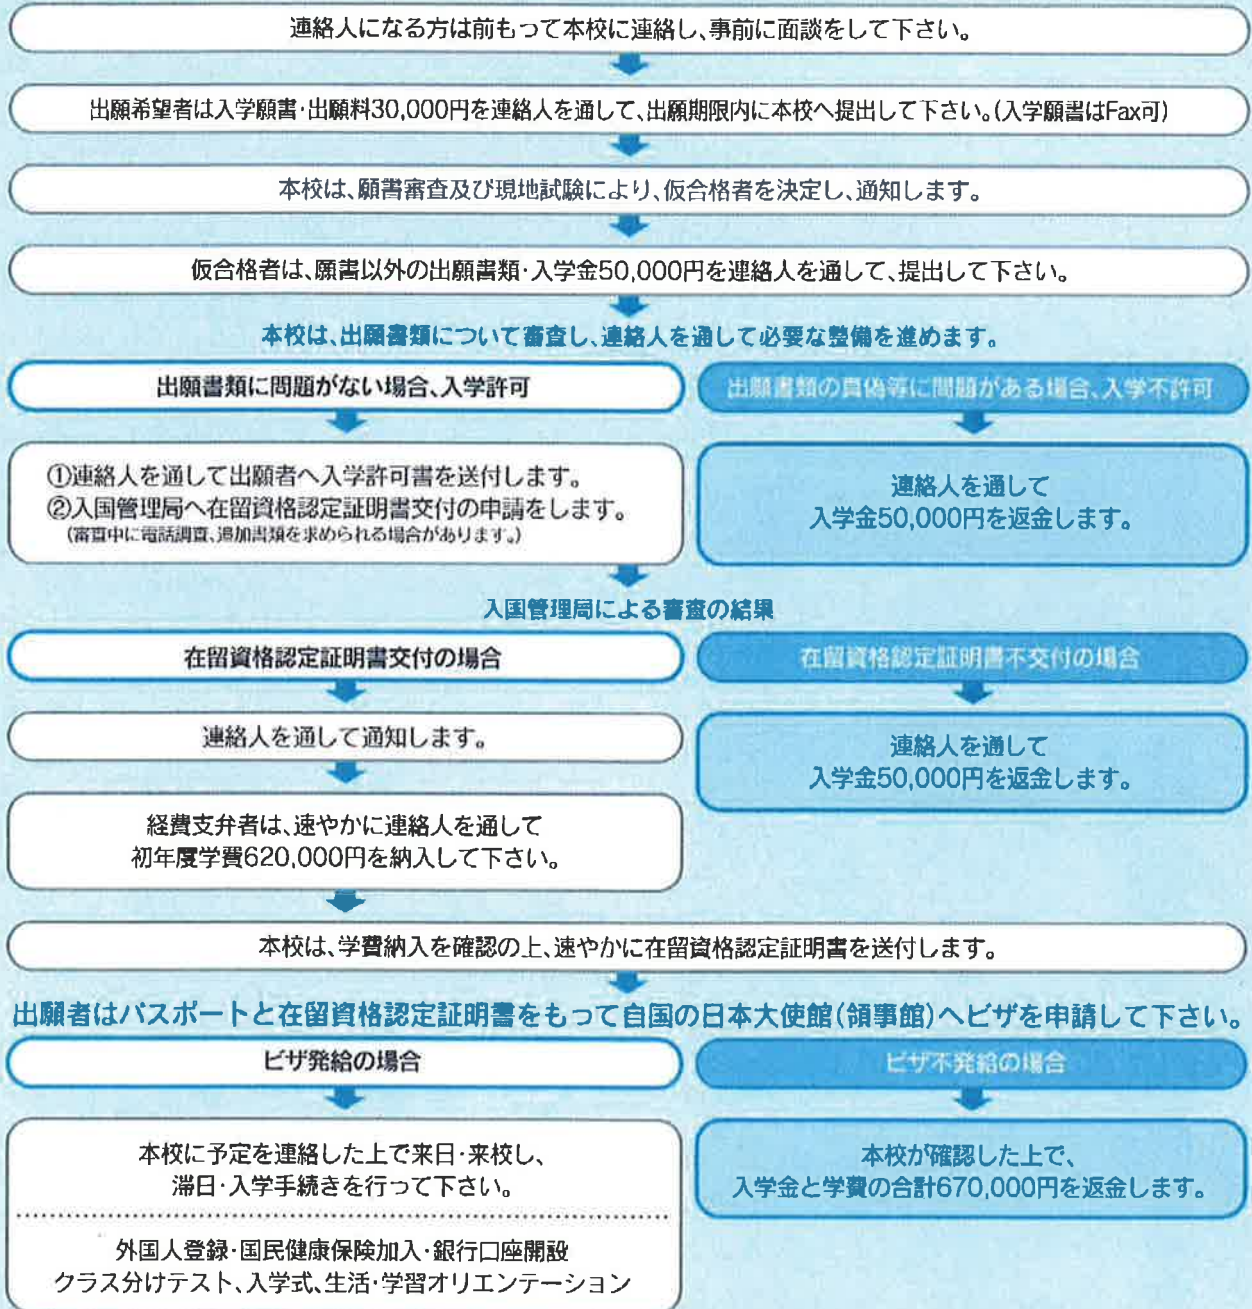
連絡人になる方は前もって本校に連絡し、事前に面談をして下さい。

出願希望者は入学願書·出願料30,000円を連絡人を通して、出願期限内に本校へ提出して下さい。(入学願書はFax可)

本校は、願書審査及び現地試験により、仮合格者を決定し、通知します。

仮合格者は、願書以外の出願書類·入学金50,000円を連絡人を通して、提出して下さい。

本校は、出願書類について審査し、連絡人を通して必要な整備を進めます。

出願書類に問題がない場合、入学許可

①連絡人を通して出願者へ入学許可書を送付します。
②入国管理局へ在留資格認定証明書交付の申請をします。
(審査中に電話調査、追加書類を求められる場合があります。)

出願書類の真偽等に問題がある場合、入学不許可

連絡人を通して
入学金50,000円を返金します。

入国管理局による審査の結果

在留資格認定証明書交付の場合

連絡人を通して通知します。

経費支弁者は、速やかに連絡人を通して
初年度学費620,000円を納入して下さい。

在留資格認定証明書不交付の場合

連絡人を通して
入学金50,000円を返金します。

本校は、学費納入を確認の上、速やかに在留資格認定証明書を送付します。

出願者はパスポートと在留資格認定証明書をもって自国の日本大使館(領事館)へビザを申請して下さい。

ビザ発給の場合

本校に予定を連絡した上で来日·来校し、
滞日·入学手続きを行って下さい。

外国人登録·国民健康保険加入·銀行口座開設
クラス分けテスト、入学式、生活·学習オリエンテーション

ビザ不発給の場合

本校が確認した上で、
入学金と学費の合計670,000円を返金します。